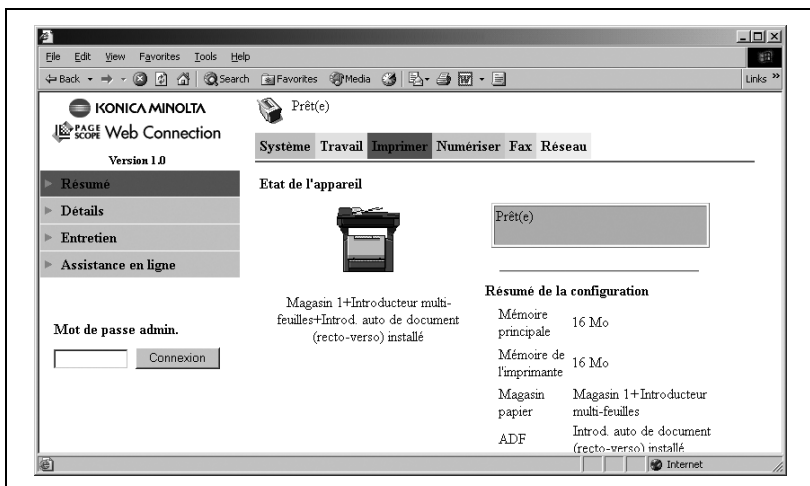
File Edit View Favorites Tools Help

Back Search Favorites Media Links

KONICA MINOLTA
PAGE SCOPE Web Connection
Version 1.0

Prêt(e)

Système Travail Imprimer Numériser Fax Réseau

Résumé
Détails
Entretien
Assistance en ligne

Etat de l'appareil

Prêt(e)

Magasin 1+Introducteur multi-feuilles+Introd. auto de document (recto-verso) installé

Mot de passe admin.

Connexion

Résumé de la configuration

| Mémoire principale | 16 Mo |
|---|---|
| Mémoire de l'imprimante | 16 Mo |
| Magasin papier | Magasin 1+Introducteur multi-feuilles |
| ADF | Introd. auto de document (recto-verso) installé |

Internet